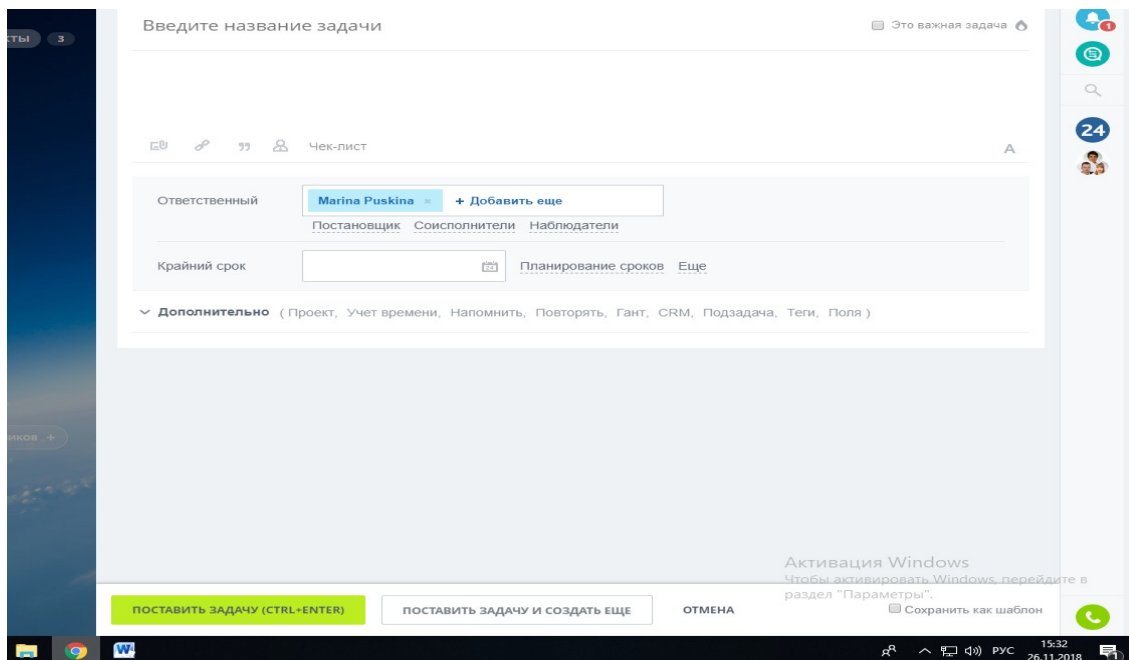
ты 3

Введите название задачи

Это важная задача

1

24

Чек-лист

A

Ответственный

Marina Puskina ×

+ Добавить еще

Постановщик Соисполнители Наблюдатели

Крайний срок

Планирование сроков Еще

Дополнительно ( Проект, Учет времени, Напомнить, Повторять, Гант, CRM, Подзадача, Теги, Поля )

иков +

Активация Windows
Чтобы активировать Windows, перейдите в раздел "Параметры".

ПОСТАВИТЬ ЗАДАЧУ (CTRL+ENTER)

ПОСТАВИТЬ ЗАДАЧУ И СОЗДАТЬ ЕЩЕ

ОТМЕНА

Сохранить как шаблон

РУС 15:32 26.11.2018